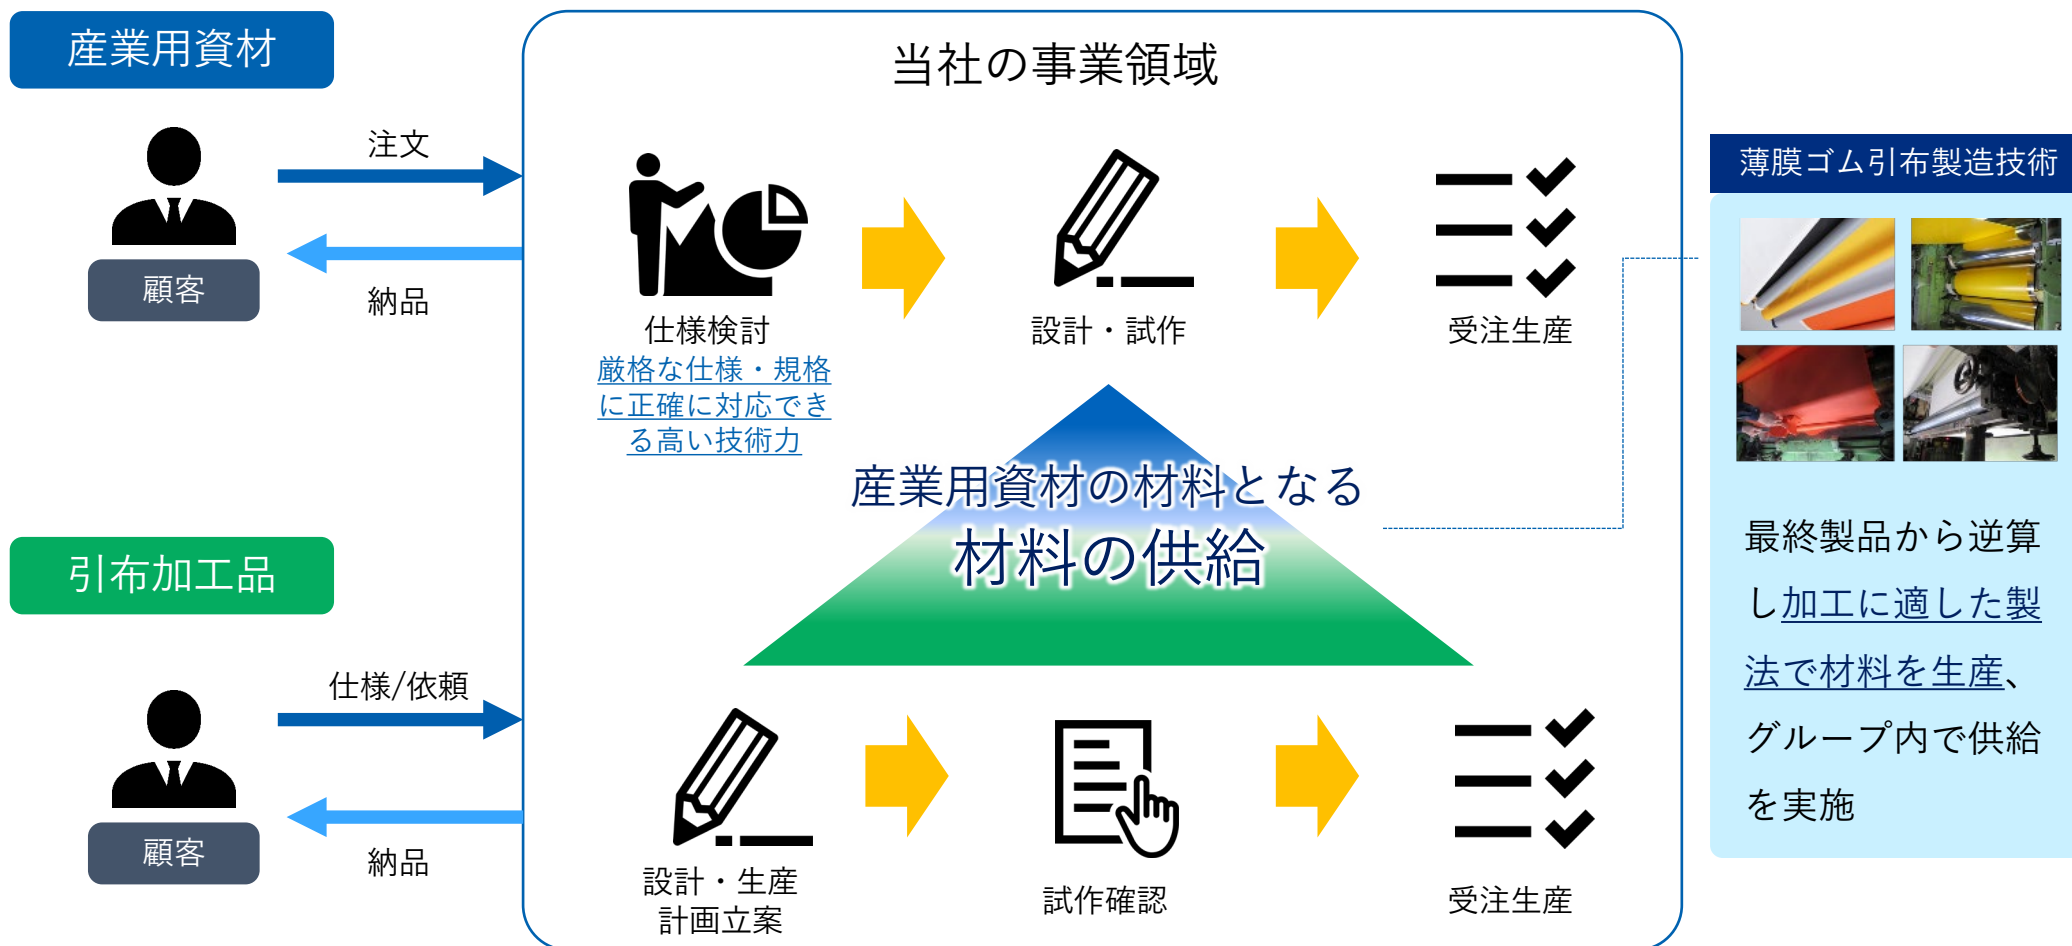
産業用資材

注文

納品

顧客

引布加工品

仕様/依頼

納品

顧客

当社の事業領域

仕様検討
厳格な仕様・規格に正確に対応できる高い技術力

設計・試作

受注生産

産業用資材の材料となる
材料の供給

設計・生産計画立案

試作確認

受注生産

薄膜ゴム引布製造技術

最終製品から逆算し加工に適した製法で材料を生産、グループ内で供給を実施